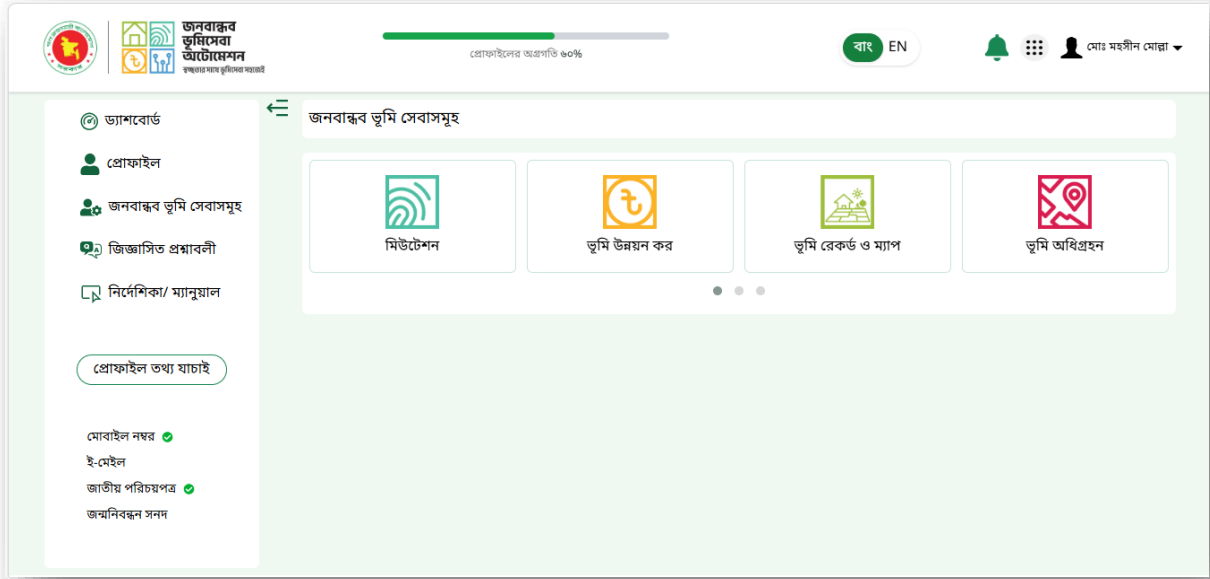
জনবান্ধব ভূমিসেবা অটোমেশন
স্বচ্ছতার সাথে ভূমিসেবা সবার

প্রোফাইলের অগ্রগতি ৬০%

বাং EN

মোঃ মহসীন মোল্লা

ড্যাশবোর্ড
প্রোফাইল
জনবান্ধব ভূমি সেবাসমূহ
জিজ্ঞাসিত প্রশ্নাবলী
নির্দেশিকা/ ম্যানুয়াল

প্রোফাইল তথ্য যাচাই

মোবাইল নম্বর
ই-মেইল
জাতীয় পরিচয়পত্র
জন্মনিবন্ধন সনদ

জনবান্ধব ভূমি সেবাসমূহ

মিউটেশন
ভূমি উন্নয়ন কর
ভূমি রেকর্ড ও ম্যাপ
ভূমি অধিগ্রহন